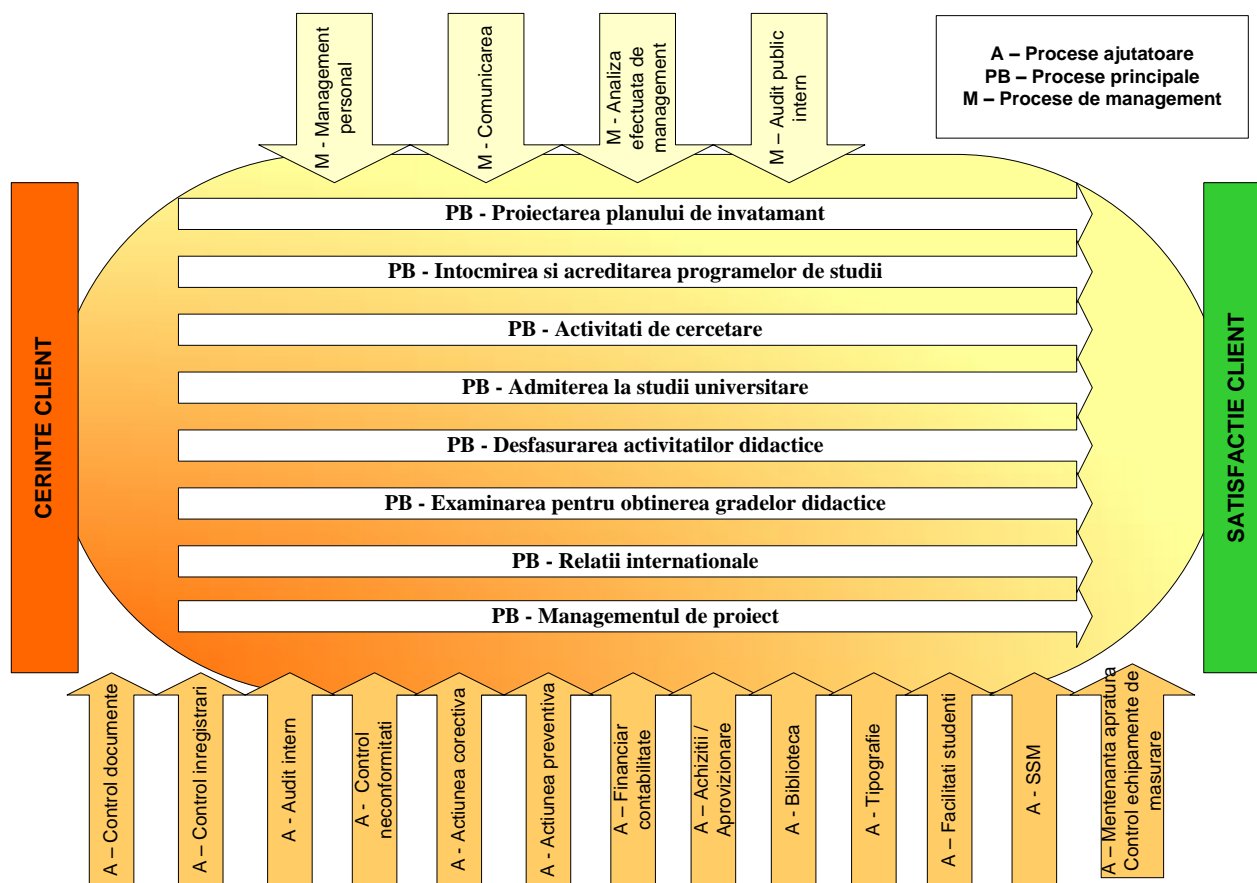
M - Management personal

M - Comunicarea

M - Analiza efectuata de management

M - Audit public intern

A – Procese ajutatoare
PB – Procese principale
M – Procese de management

CERINTE CLIENT

PB - Proiectarea planului de invatamant

PB - Intocmirea si acreditarea programelor de studii

PB - Activitati de cercetare

PB - Admiterea la studii universitare

PB - Desfasurarea activitatilor didactice

PB - Examinarea pentru obtinerea gradelor didactice

PB - Relatii internationale

PB - Managementul de proiect

SATISFACTIE CLIENT

A – Control documente

A – Control inregistrari

A - Audit intern

A - Control neconformitati

A - Actiunea corectiva

A - Actiunea preventiva

A – Financiar contabilitate

A – Achizitii / Aprovizionare

A - Biblioteca

A - Tipografie

A – Facilitati studenti

A - SSM

A – Mentenanta apratura Control echipamente de masurare